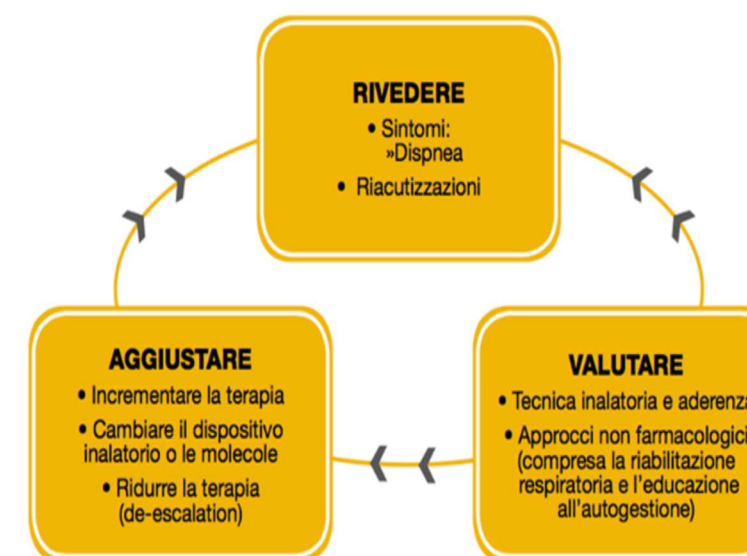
RIVEDERE
• Sintomi:
»Dispnea
• Riacutizzazioni

AGGIUSTARE
• Incrementare la terapia
• Cambiare il dispositivo inalatorio o le molecole
• Ridurre la terapia (de-escalation)

VALUTARE
• Tecnica inalatoria e aderenz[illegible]
• Approcci non farmacologic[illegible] (compresa la riabilitazione respiratoria e l'educazione all'autogestione)